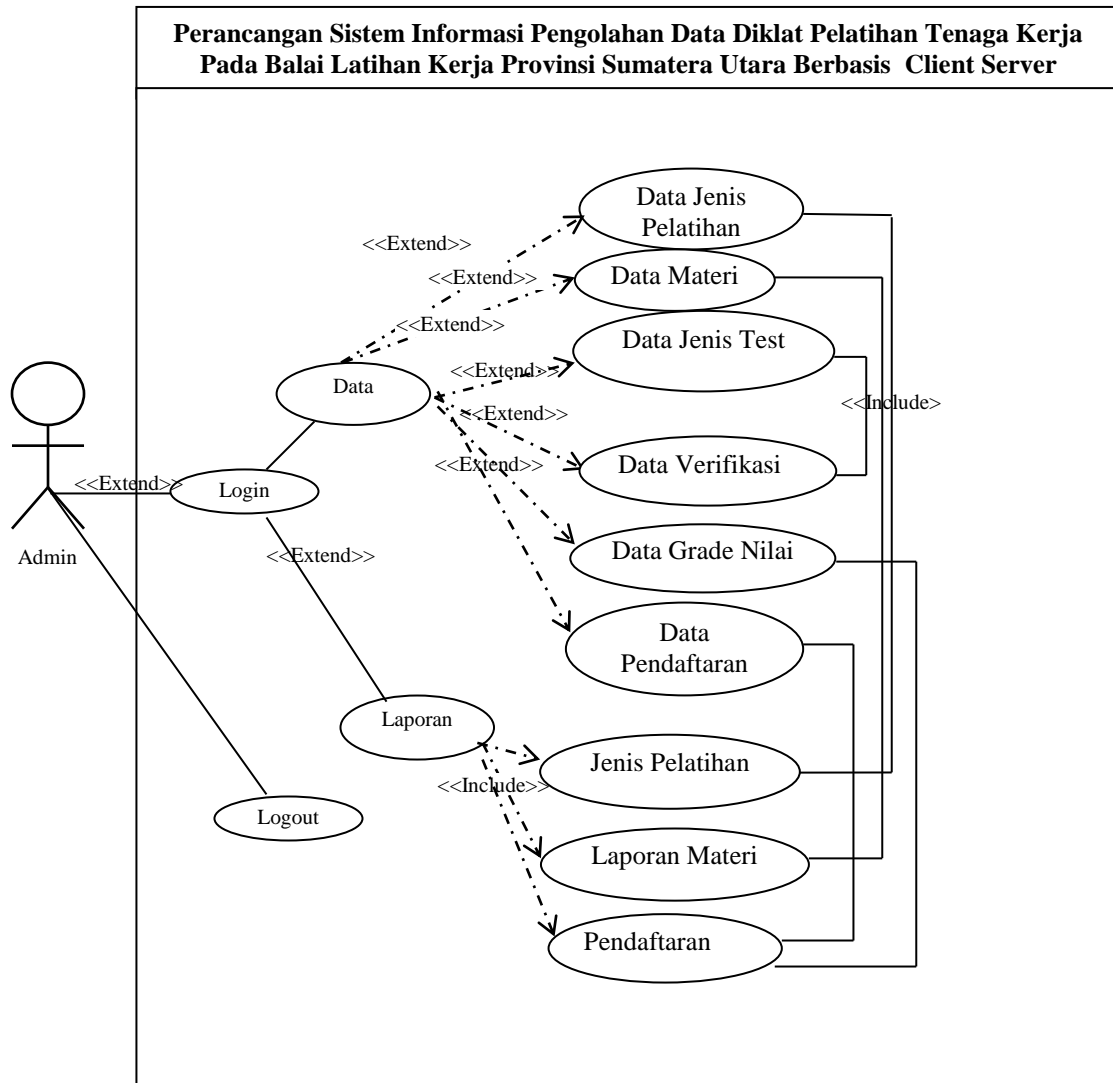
Perancangan Sistem Informasi Pengolahan Data Diklat Pelatihan Tenaga Kerja Pada Balai Latihan Kerja Provinsi Sumatera Utara Berbasis Client Server

Data Jenis Pelatihan

<<Extend>>

<<Extend>>

Data Materi

<<Extend>>

Data Jenis Test

Data

<<Extend>>

<<Extend>>

<<Include>

<<Extend>>

Data Verifikasi

Admin

<<Extend>>

Login

<<Extend>>

Data Grade Nilai

Data Pendaftaran

Laporan

Jenis Pelatihan

<<Include>>

Logout

Laporan Materi

Pendaftaran